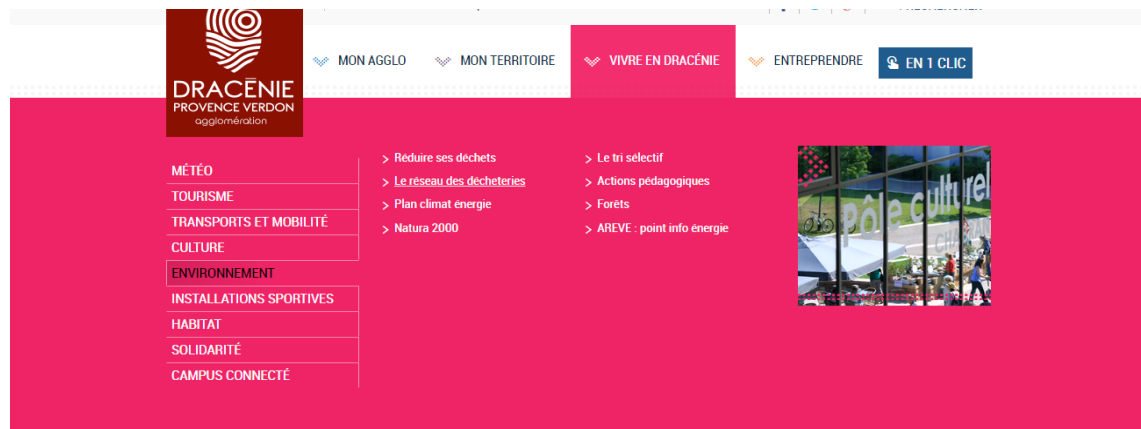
DRACÉNIE
PROVENCE VERDON
agglomération

MON AGGLO
MON TERRITOIRE
VIVRE EN DRACÉNIE
ENTREPRENDRE
EN 1 CLIC

MÉTÉO
TOURISME
TRANSPORTS ET MOBILITÉ
CULTURE
ENVIRONNEMENT
INSTALLATIONS SPORTIVES
HABITAT
SOLIDARITÉ
CAMPUS CONNECTÉ

> Réduire ses déchets
> Le réseau des décheteries
> Plan climat énergie
> Natura 2000

> Le tri sélectif
> Actions pédagogiques
> Forêts
> AREVE : point info énergie

Pôle culturel